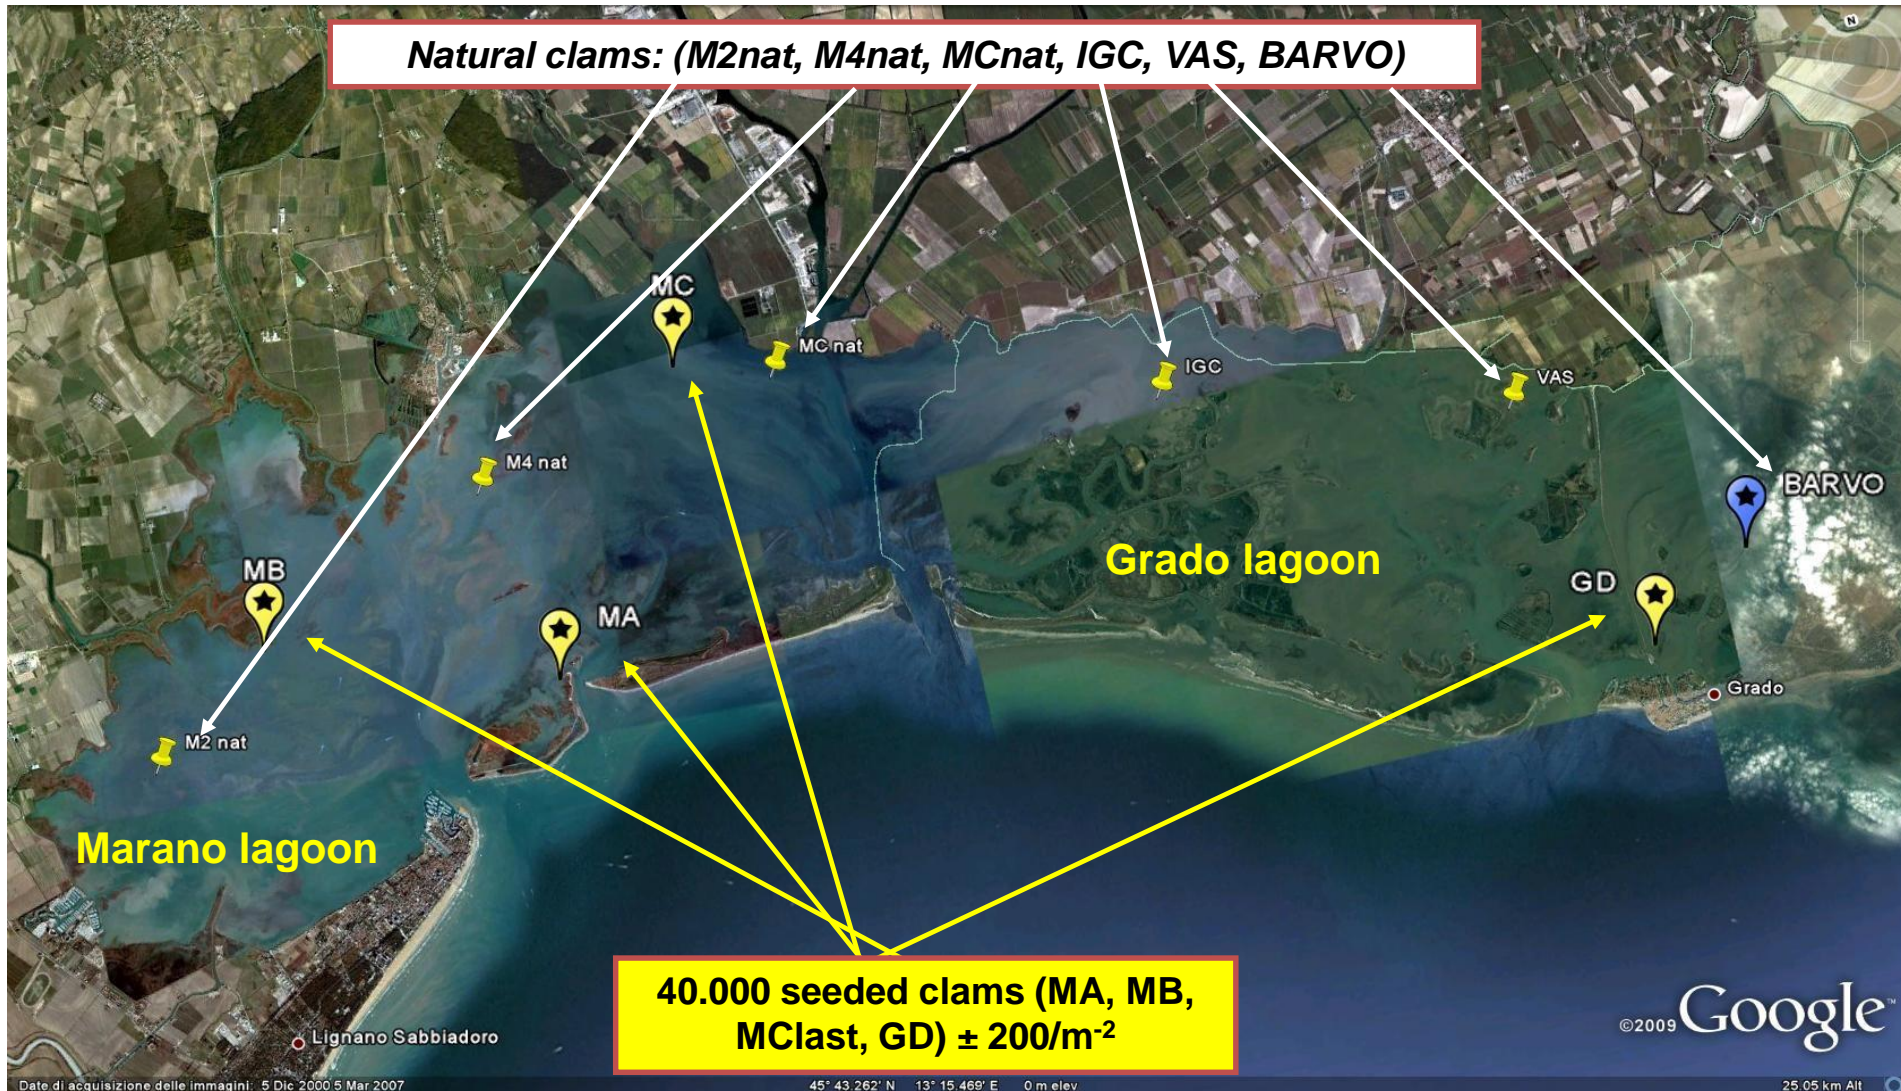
Natural clams: (M2nat, M4nat, MCnat, IGC, VAS, BARVO)

MC

MC nat

IGC

VAS

M4 nat

BARVO

Grado lagoon

MB

GD

MA

Grado

M2 nat

Marano lagoon

40.000 seeded clams (MA, MB, MClast, GD) ± 200/m$^{-2}$

©2009 Google

Lignano Sabbiadoro

Date di acquisizione delle immagini: 5 Dic 2000 5 Mar 2007

45° 43.262' N 13° 15.469' E 0 m elev

25.05 km Alt